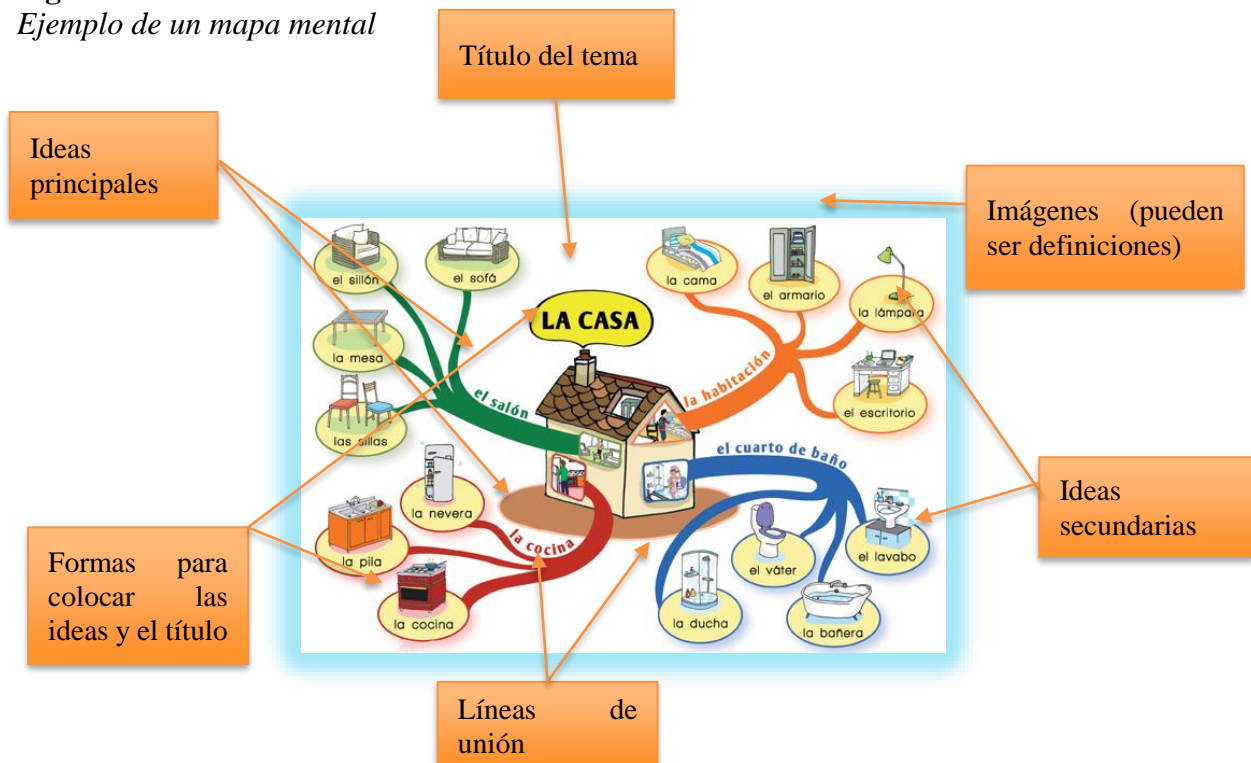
Ejemplo de un mapa mental

Título del tema

Ideas principales

Imágenes (pueden ser definiciones)

el sillón

el sofá

la mesa

las sillas

LA CASA

el salón

la cama

el armario

la lámpara

la habitación

el escritorio

el cuarto de baño

la nevera

la pila

la cocina

la cocina

el lavabo

el váter

la ducha

la bañera

Ideas secundarias

Formas para colocar las ideas y el título

Líneas de unión